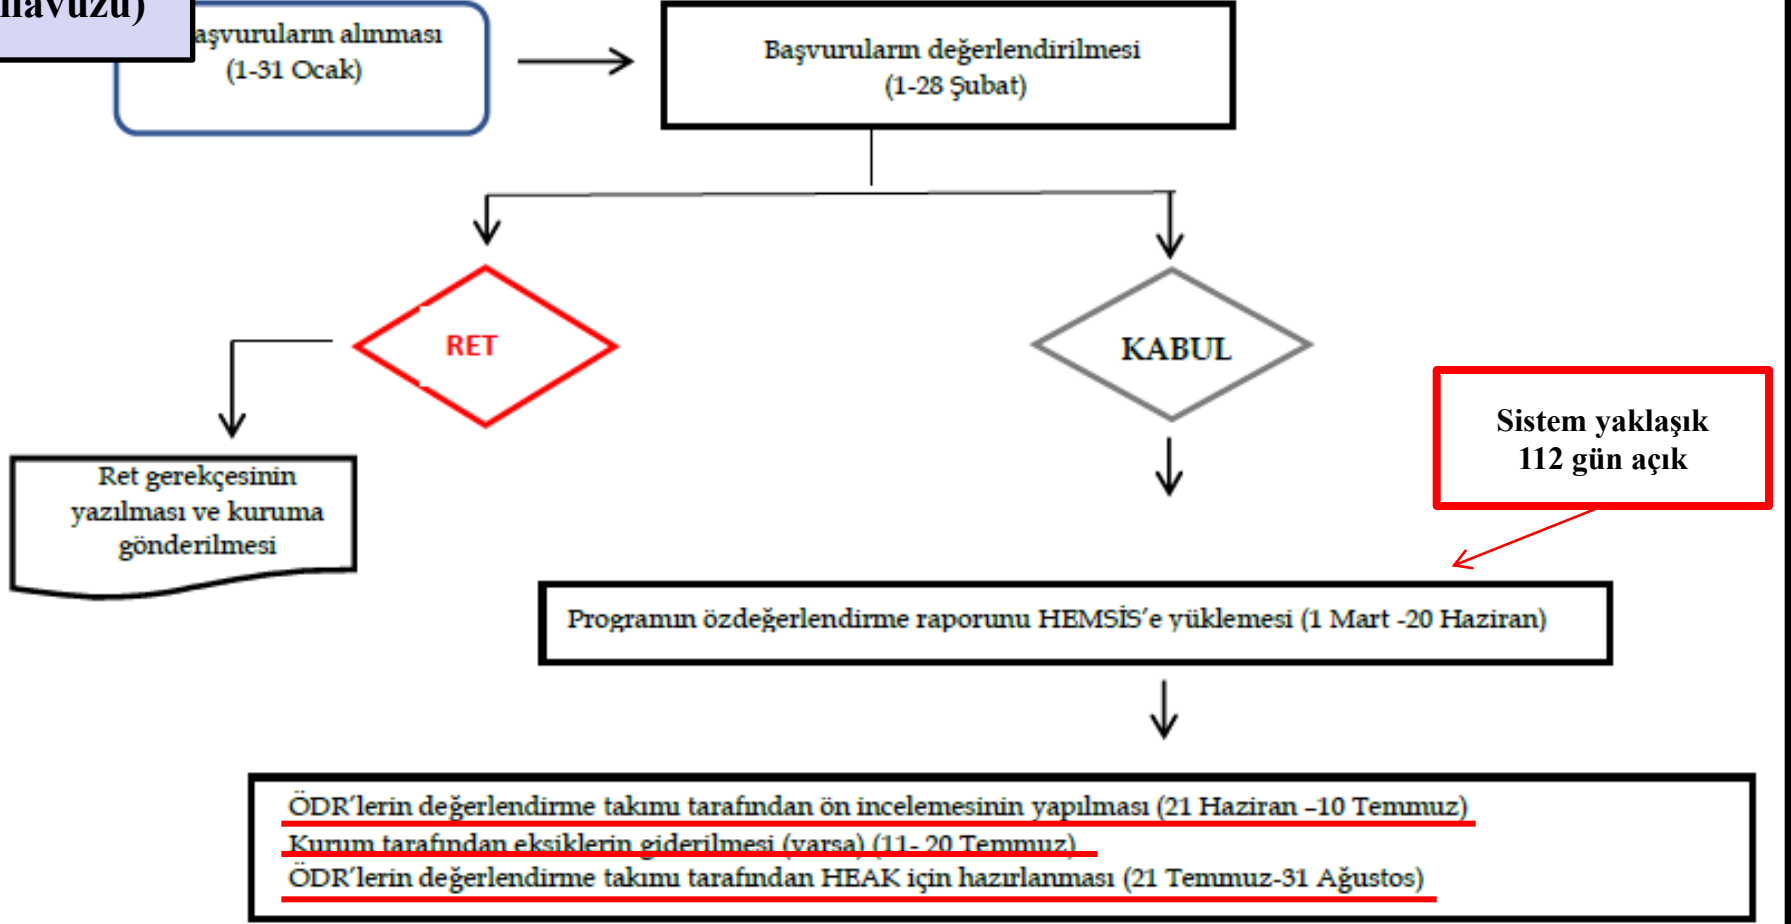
havuzu)

aşvuruların alınması
(1-31 Ocak)

Başvuruların değerlendirilmesi
(1-28 Şubat)

RET

KABUL

Ret gerekçesinin yazılması ve kuruma gönderilmesi

Sistem yaklaşık 112 gün açık

Programın özdeğerlendirme raporunu HEMSİS'e yüklemesi (1 Mart -20 Haziran)

ÖDR'lerin değerlendirme takımı tarafından ön incelemesinin yapılması (21 Haziran -10 Temmuz)
Kurum tarafından eksiklerin giderilmesi (varsa) (11- 20 Temmuz)
ÖDR'lerin değerlendirme takımı tarafından HEAK için hazırlanması (21 Temmuz-31 Ağustos)